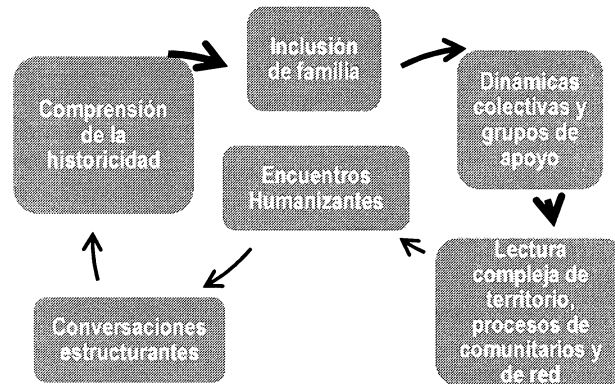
Inclusión de familia

Dinamicas colectivas y grupos de apoyo

Lectura compleja de territorio, procesos de comunitarios y de red

Encuentros Humanizantes

Conversaciones estructurantes

Comprensión de la historicidad